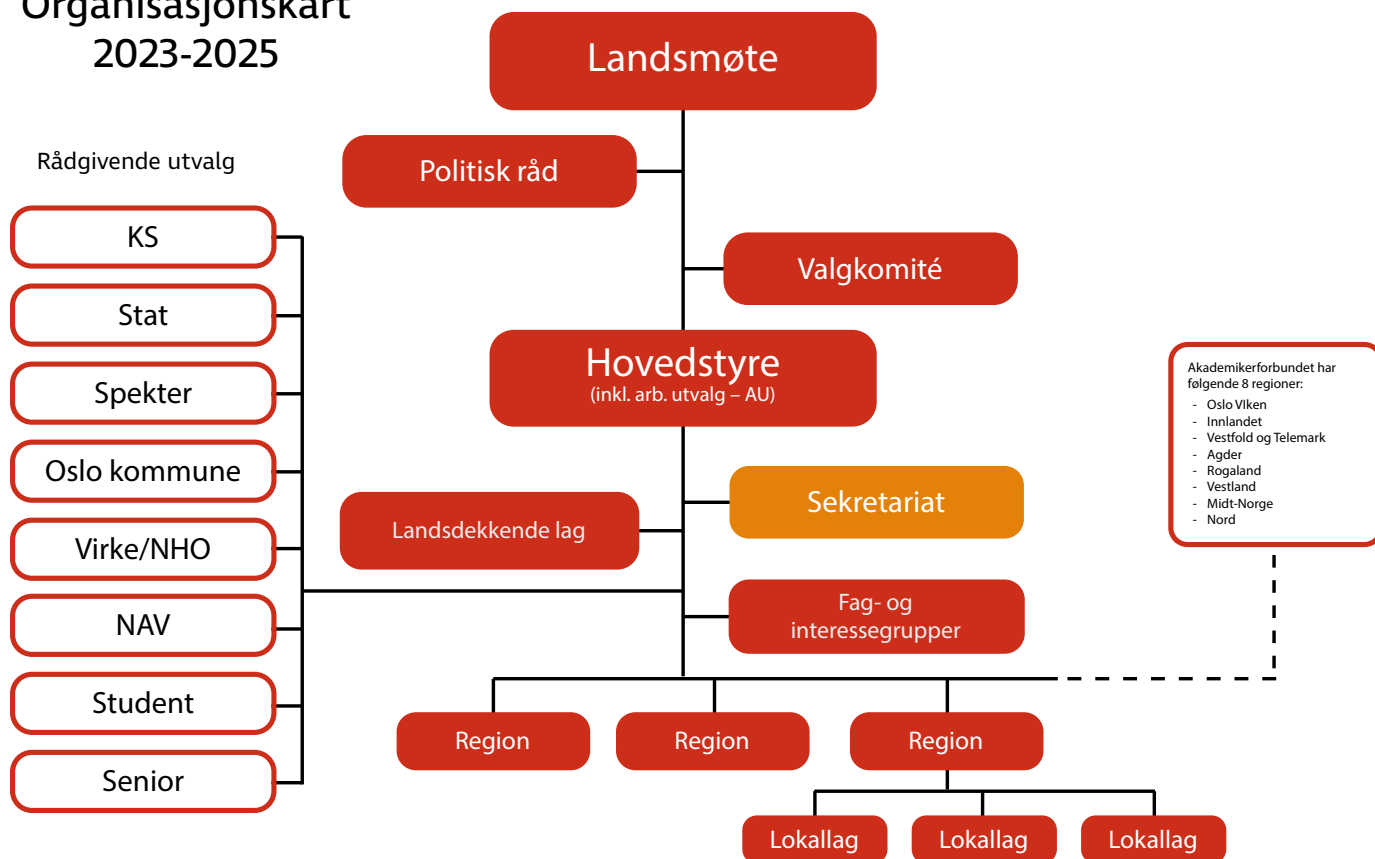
Organisasjonskart 2023-2025

Landsmøte

Rådgivende utvalg

Politisk råd

KS

Valgkomité

Stat

Spekter

Hovedstyre
(inkl. arb. utvalg – AU)

Akademikerforbundet har følgende 8 regioner:
- Oslo VIken
- Innlandet
- Vestfold og Telemark
- Agder
- Rogaland
- Vestland
- Midt-Norge
- Nord

Oslo kommune

Sekretariat

Landsdekkende lag

Virke/NHO

NAV

Fag- og interessegrupper

Student

Region

Region

Region

Senior

Lokallag

Lokallag

Lokallag